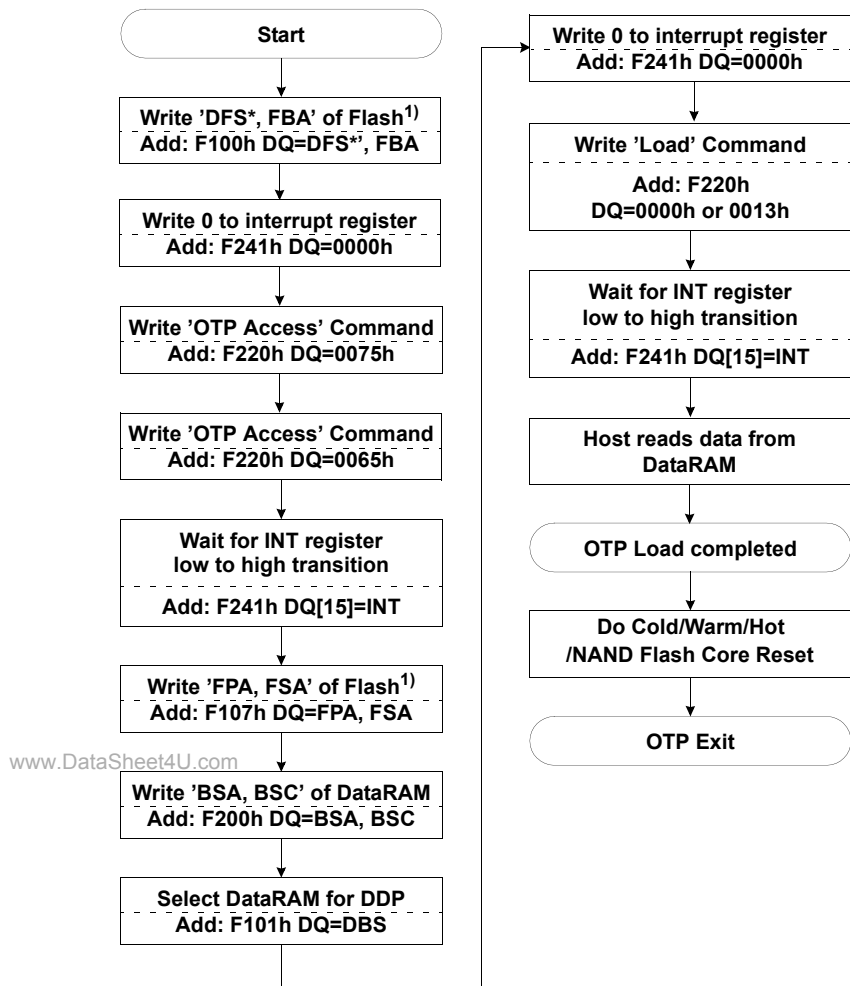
Start

Write 'DFS*, FBA' of Flash$^{1)}$
Add: F100h DQ=DFS*', FBA

Write 0 to interrupt register
Add: F241h DQ=0000h

Write 'OTP Access' Command
Add: F220h DQ=0075h

Write 'OTP Access' Command
Add: F220h DQ=0065h

Wait for INT register low to high transition
Add: F241h DQ[15]=INT

Write 'FPA, FSA' of Flash$^{1)}$
Add: F107h DQ=FPA, FSA

www.DataSheet4U.com

Write 'BSA, BSC' of DataRAM
Add: F200h DQ=BSA, BSC

Select DataRAM for DDP
Add: F101h DQ=DBS

Write 0 to interrupt register
Add: F241h DQ=0000h

Write 'Load' Command
Add: F220h
DQ=0000h or 0013h

Wait for INT register low to high transition
Add: F241h DQ[15]=INT

Host reads data from DataRAM

OTP Load completed

Do Cold/Warm/Hot /NAND Flash Core Reset

OTP Exit